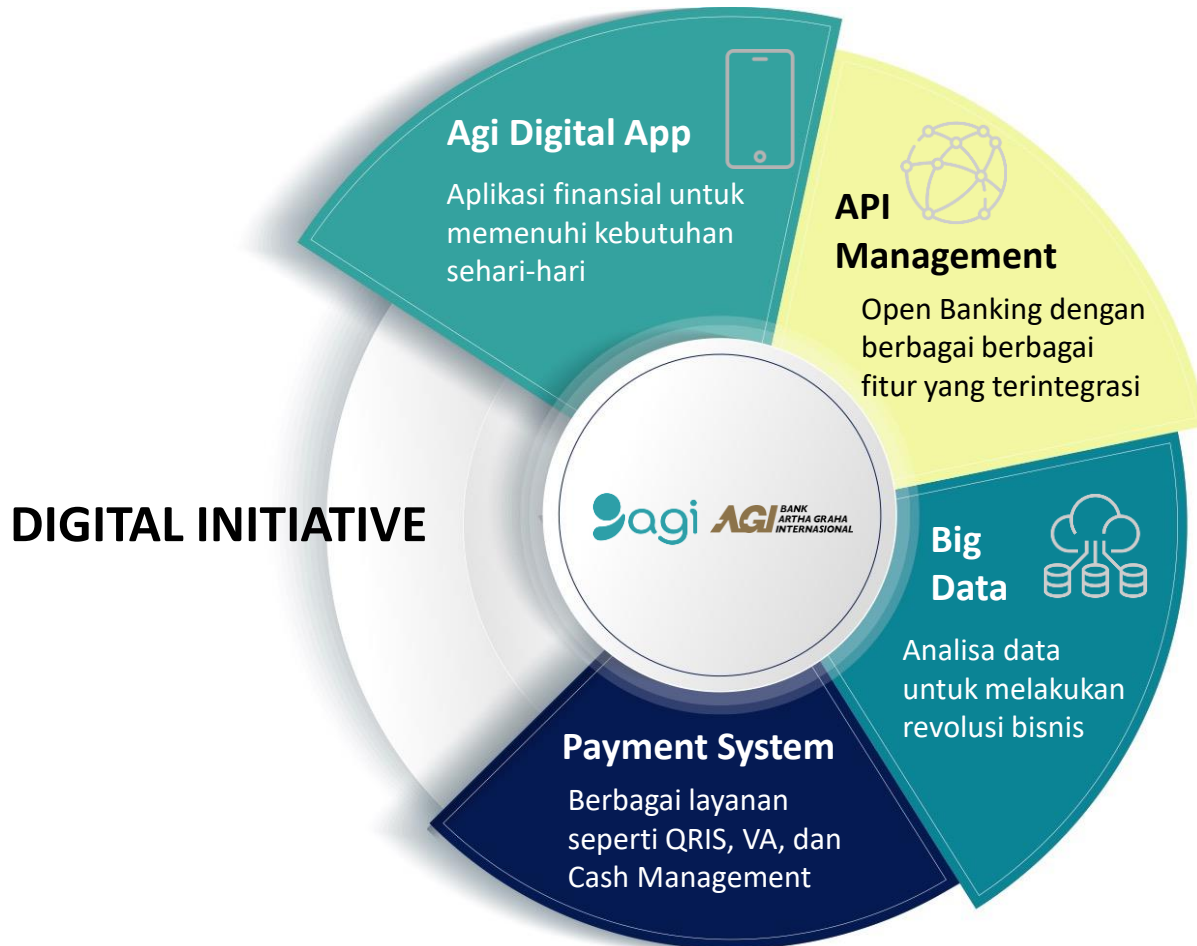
Agi Digital App

Aplikasi finansial untuk memenuhi kebutuhan sehari-hari

API Management

Open Banking dengan berbagai berbagai fitur yang terintegrasi

DIGITAL INITIATIVE

agi

AGI BANK ARTHA GRAHA INTERNASIONAL

Big Data

Analisa data untuk melakukan revolusi bisnis

Payment System

Berbagai layanan seperti QRIS, VA, dan Cash Management